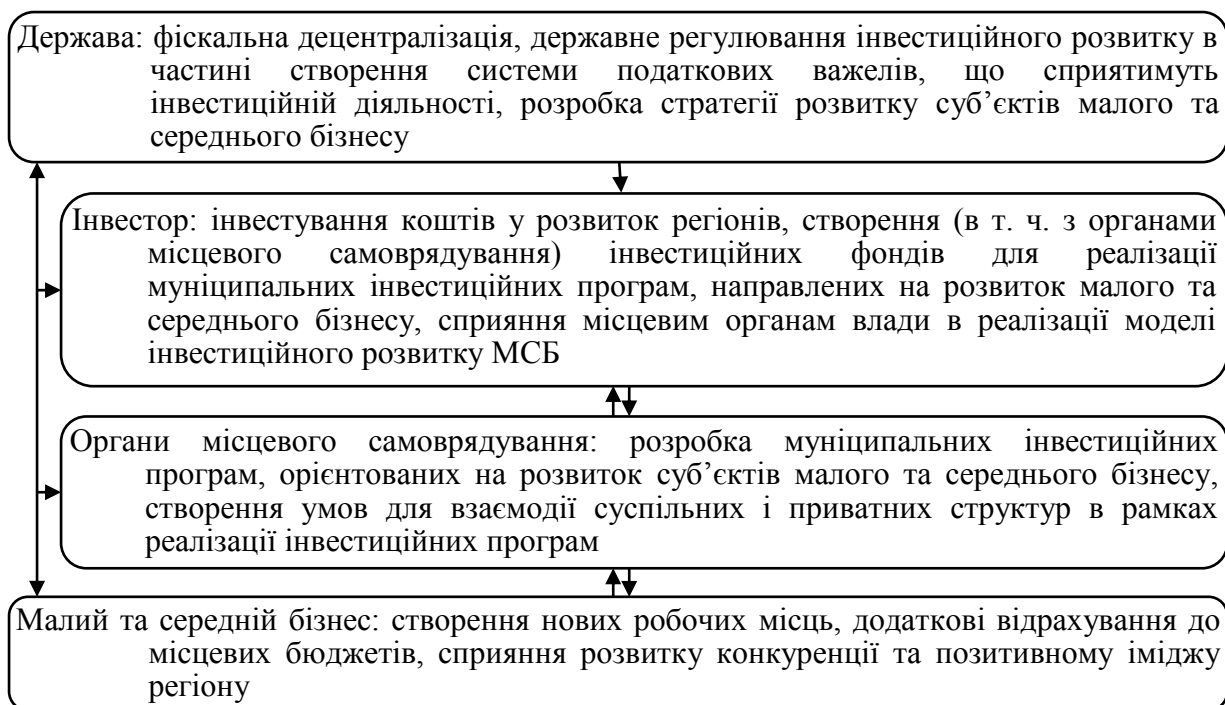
Держава: фіскальна децентралізація, державне регулювання інвестиційного розвитку в частині створення системи податкових важелів, що сприятимуть інвестиційній діяльності, розробка стратегії розвитку суб'єктів малого та середнього бізнесу

Інвестор: інвестування коштів у розвиток регіонів, створення (в т. ч. з органами місцевого самоврядування) інвестиційних фондів для реалізації муніципальних інвестиційних програм, направлених на розвиток малого та середнього бізнесу, сприяння місцевим органам влади в реалізації моделі інвестиційного розвитку МСБ

Органи місцевого самоврядування: розробка муніципальних інвестиційних програм, орієнтованих на розвиток суб'єктів малого та середнього бізнесу, створення умов для взаємодії суспільних і приватних структур в рамках реалізації інвестиційних програм

Малий та середній бізнес: створення нових робочих місць, додаткові відрахування до місцевих бюджетів, сприяння розвитку конкуренції та позитивному іміджу регіону